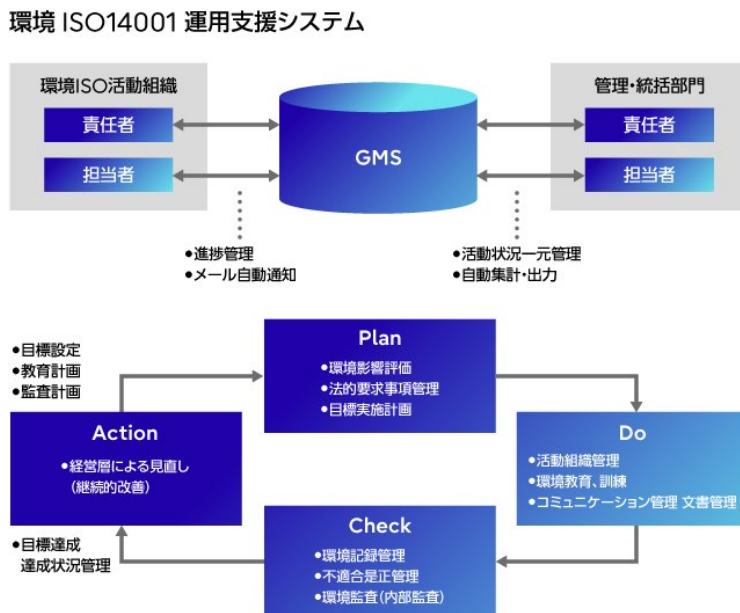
環境 ISO14001 運用支援システム

環境ISO活動組織

責任者

担当者

GMS

管理・統括部門

責任者

担当者

●進捗管理
●メール自動通知

●活動状況一元管理
●自動集計・出力

●目標設定
●教育計画
●監査計画

Plan
●環境影響評価
●法的要求事項管理
●目標実施計画

Action
●経営層による見直し
（継続的改善）

Do
●活動組織管理
●環境教育、訓練
●コミュニケーション管理 文書管理

●目標達成
達成状況管理

Check
●環境記録管理
●不適合是正管理
●環境監査（内部監査）